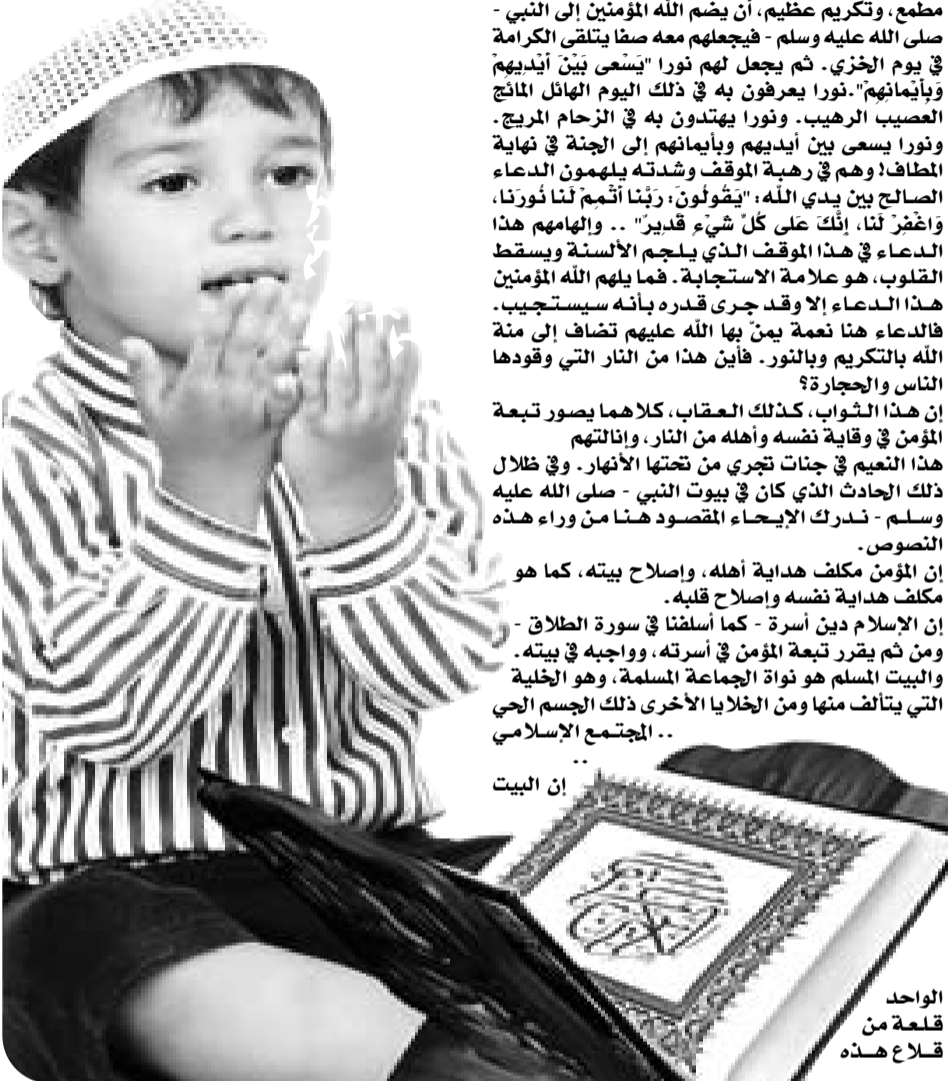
مطمع، وتكريم عظيم، أن يضم الله المؤمنين إلى النبي - صلى الله عليه وسلم - فيجعلهم معه صفا يتلقى الكرامة في يوم الخزي. ثم يجعل لهم نورا "يَسْعَى بَيْنَ أَيْدِيهِمْ وَبِأَيْمَانِهِمْ".نورا يعرفون به في ذلك اليوم الهائل المائج العصيب الرهيب. ونورا يهتدون به في الزحام المريج. ونورا يسعى بين أيديهم وبأيمانهم إلى الجنة في نهاية المطاف! وهم في رهبة الموقف وشدته يلهمون الدعاء الصالح بين يدي الله: "يَقُولُونَ: رَبَّنَا أَتْمِمْ لَنَا نُورَنَا، وَاغْفِرْ لَنَا، إِنَّكَ عَلَى كُلِّ شَيْءٍ قَدِيرٌ" .. وإلهامهم هذا الدعاء في هذا الموقف الذي يلجم الألسنة ويسقط القلوب، هو علامة الاستجابة. فما يلهم الله المؤمنين هذا الدعاء إلا وقد جرى قدره بأنه سيستجيب. فالدعاء هنا نعمة يمنّ بها الله عليهم تضاف إلى منة الله بالتكريم وبالنور. فأين هذا من النار التي وقودها الناس والحجارة؟

إن هذا الثواب، كذلك العقاب، كلاهما يصور تبعة المؤمن في وقاية نفسه وأهله من النار، وإنالتهم هذا النعيم في جنات تجري من تحتها الأنهار. وفي ظلال ذلك الحادث الذي كان في بيوت النبي - صلى الله عليه وسلم - ندرك الإيحاء المقصود هنا من وراء هذه النصوص.

إن المؤمن مكلف هداية أهله، وإصلاح بيته، كما هو مكلف هداية نفسه وإصلاح قلبه.

إن الإسلام دين أسرة - كما أسلفنا في سورة الطلاق - ومن ثم يقرر تبعة المؤمن في أسرته، وواجبه في بيته. والبيت المسلم هو نواة الجماعة المسلمة، وهو الخلية التي يتألف منها ومن الخلايا الأخرى ذلك الجسم الحي .. المجتمع الإسلامي ..

إن البيت

الواحد قلعة من قلاع هذه